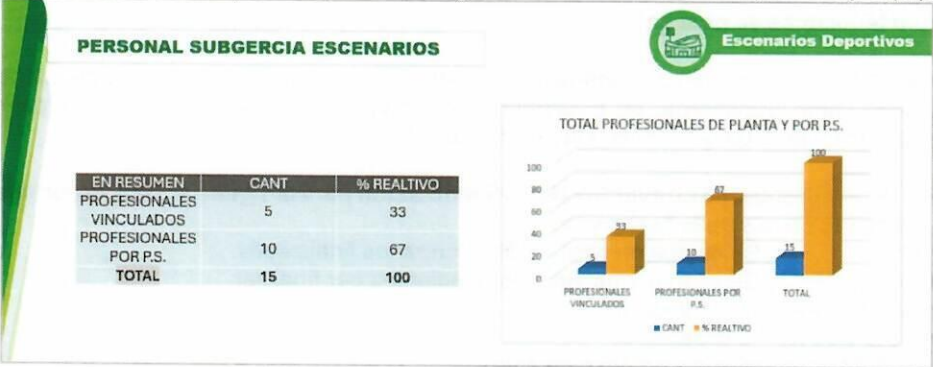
PERSONAL SUBGERCIA ESCENARIOS

Escenarios Deportivos

| EN RESUMEN | CANT | % REALTIVO |
|---|---|---|
| PROFESIONALES VINCULADOS | 5 | 33 |
| PROFESIONALES POR P.S. | 10 | 67 |
| TOTAL | 15 | 100 |

TOTAL PROFESIONALES DE PLANTA Y POR P.S.

100
80
60
40
20
0

5 33
10 67
15 100

PROFESIONALES VINCULADOS
PROFESIONALES POR P.S.
TOTAL

CANT % REALTIVO